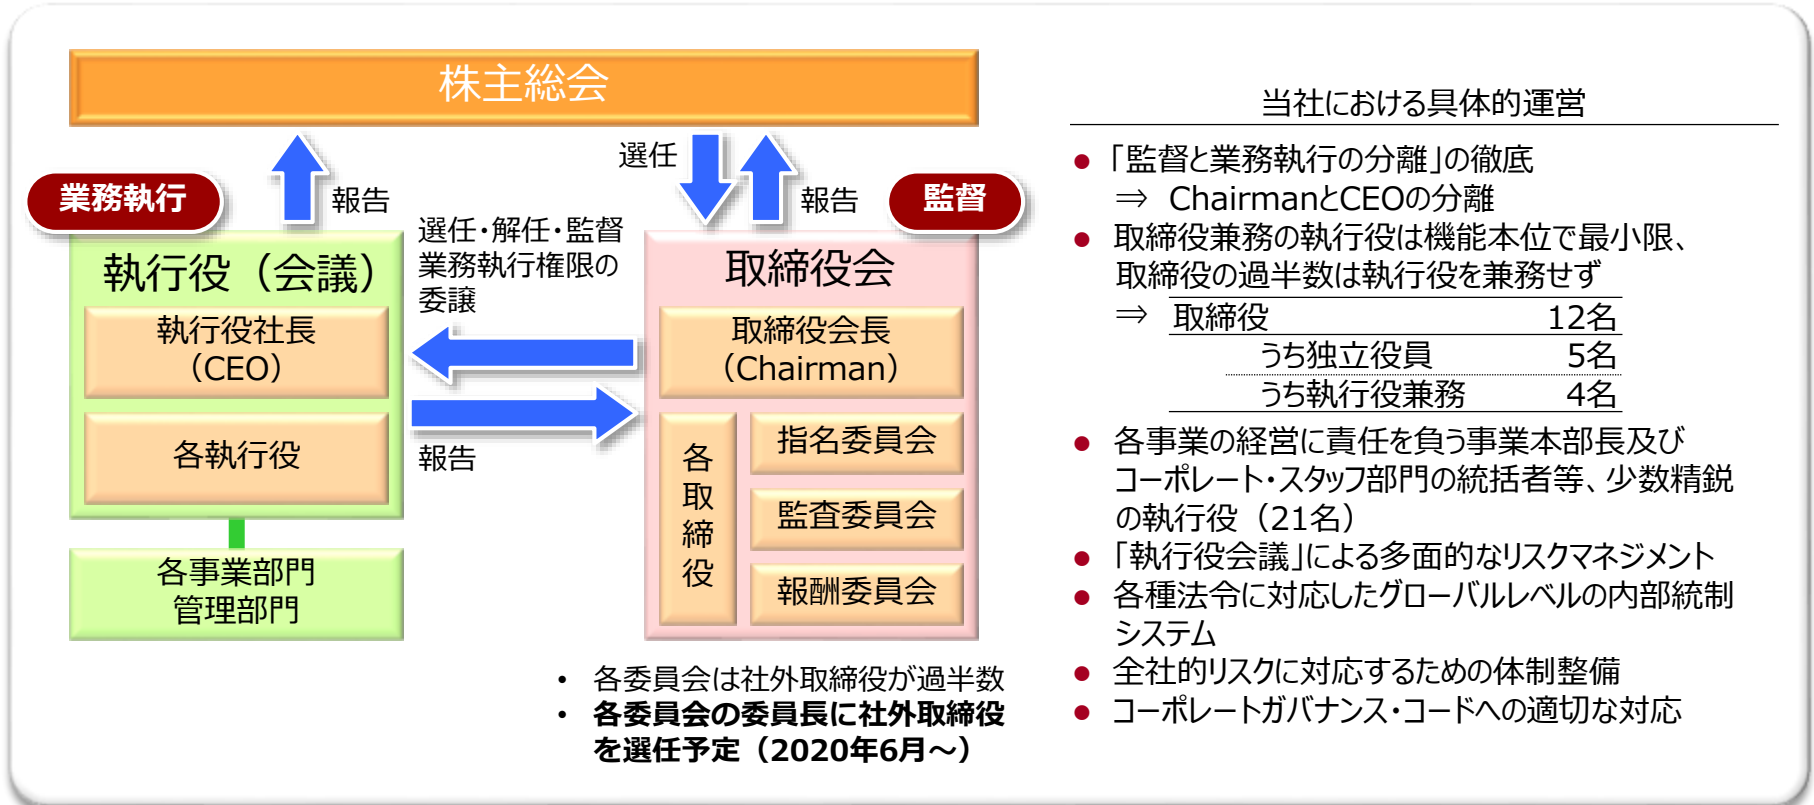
株主総会

業務執行

報告

選任

報告

監督

執行役（会議）

執行役社長（CEO）

各執行役

各事業部門
管理部門

選任・解任・監督
業務執行権限の
委譲

報告

取締役会

取締役会長（Chairman）

各取締役

指名委員会

監査委員会

報酬委員会

• 各委員会は社外取締役が過半数
• **各委員会の委員長に社外取締役を選任予定（2020年6月～）**

当社における具体的運営

● 「監督と業務執行の分離」の徹底
⇒ ChairmanとCEOの分離
● 取締役兼務の執行役は機能本位で最小限、取締役の過半数は執行役を兼務せず

⇒
| 取締役 | 12名 |
|---|---|
| うち独立役員 | 5名 |
| うち執行役兼務 | 4名 |

● 各事業の経営に責任を負う事業本部長及びコーポレート・スタッフ部門の統括者等、少数精鋭の執行役（21名）
● 「執行役会議」による多面的なリスクマネジメント
● 各種法令に対応したグローバルレベルの内部統制システム
● 全社的リスクに対応するための体制整備
● コーポレートガバナンス・コードへの適切な対応